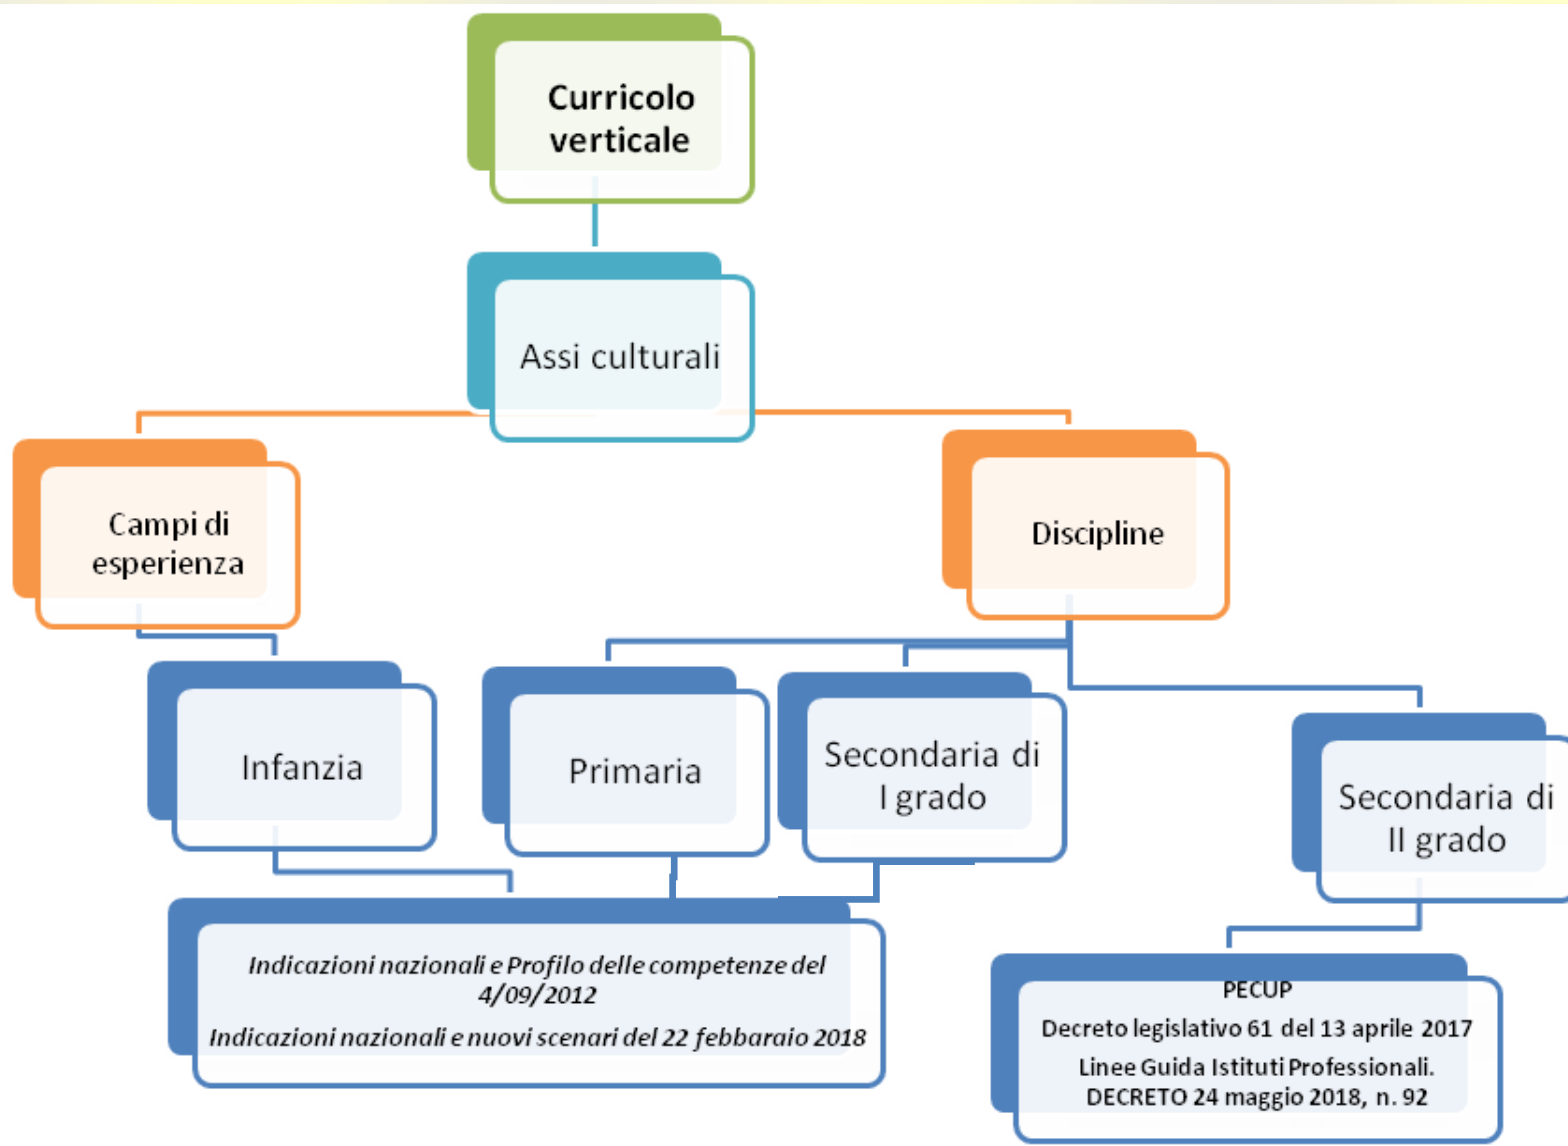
Curricolo verticale

Assi culturali

Campi di esperienza

Discipline

Infanzia

Primaria

Secondaria di I grado

Secondaria di II grado

Indicazioni nazionali e Profilo delle competenze del 4/09/2012

Indicazioni nazionali e nuovi scenari del 22 febbaraio 2018

PECUP

Decreto legislativo 61 del 13 aprile 2017

Linee Guida Istituti Professionali. DECRETO 24 maggio 2018, n. 92